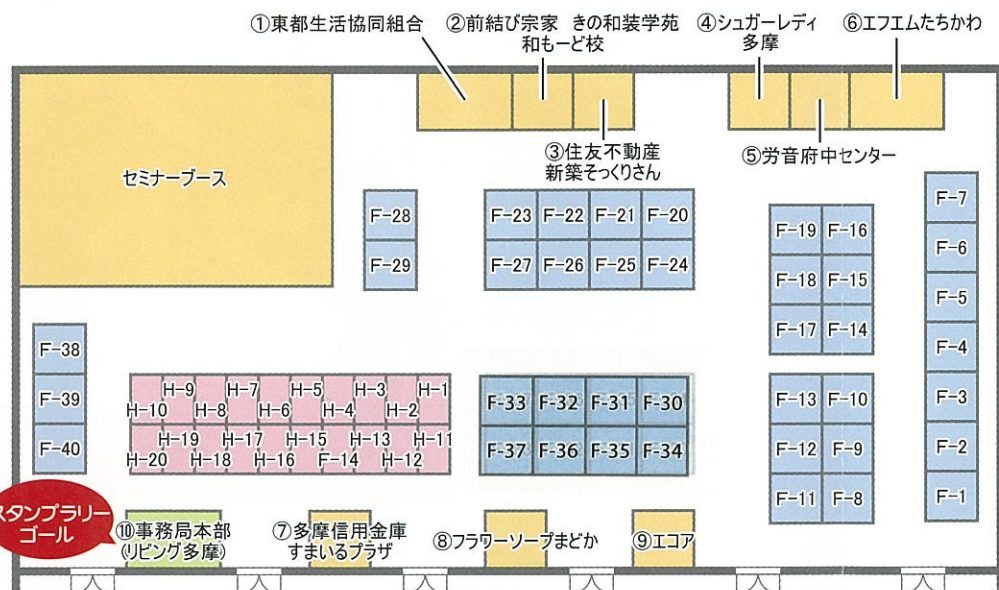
①東都生活協同組合
②前結び宗家 きの和装学苑 和もーど校
④シュガーレディ 多摩
⑥エフエムたちかわ
セミナーブース
③住友不動産 新築そっくりさん
⑤労音府中センター

F-28
F-29
F-23 F-22 F-21 F-20
F-27 F-26 F-25 F-24
F-19 F-16
F-18 F-15
F-17 F-14
F-7
F-6
F-5
F-4
F-3
F-2
F-1
F-38
F-39
F-40
H-9 H-7 H-5 H-3 H-1
H-10 H-8 H-6 H-4 H-2
H-19 H-17 H-15 H-13 H-11
H-20 H-18 H-16 F-14 H-12
F-33 F-32 F-31 F-30
F-37 F-36 F-35 F-34
F-13 F-10
F-12 F-9
F-11 F-8

スタンプラリー ゴール
⑩事務局本部 (リビング多摩)
⑦多摩信用金庫 すまいるプラザ
⑧フラワーソープまどか
⑨エコア
入 入 入 入 入 入